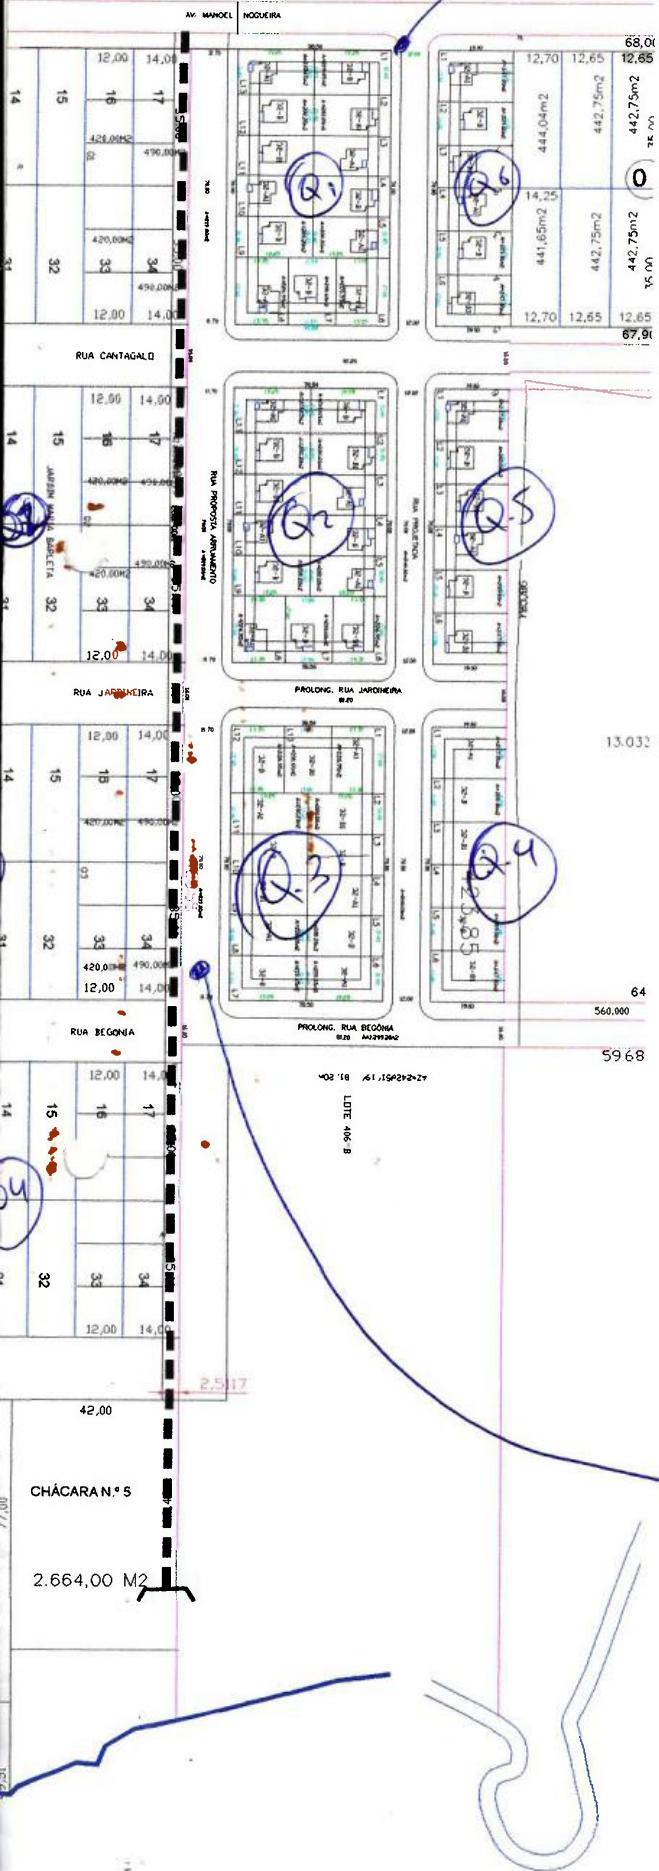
AV. MANOEL NOGUEIRA

68,00
12,00 14,00
14 15 16 17
420,00M2 490,00M2
12,70 12,65 12,65
444,04m2 442,75m2 442,75m2
Q.1
Q.6
14,25
441,65m2 442,75m2 442,75m2
420,00M2
31 32 33 34
490,00M2
12,00 14,00
12,70 12,65 12,65
67,90
RUA CANTAGALO
12,00 14,00
14 15 16 17
420,00M2 490,00M2
JARDIM MARIA BARLETA
RUA PROPOSTA ARRUAMENTO
RUA PROJETADA
Q.2
Q.5
420,00M2 490,00M2
31 32 33 34
12,00 14,00
RUA JARDINEIRA
PROLONG. RUA JARDINEIRA
12,00 14,00
14 15 16 17
420,00M2 490,00M2
13.032
Q.3
Q.4
25,85
31 32 33 34
420,00M2 490,00M2
12,00 14,00
64
560,000
RUA BEGONIA
PROLONG. RUA BEGONIA
5968
LOTE 406-B
12,00 14,00
14 15 16 17
31 32 33 34
12,00 14,00
2,5117
42,00
CHÁCARA N.º 5
2.664,00 M2